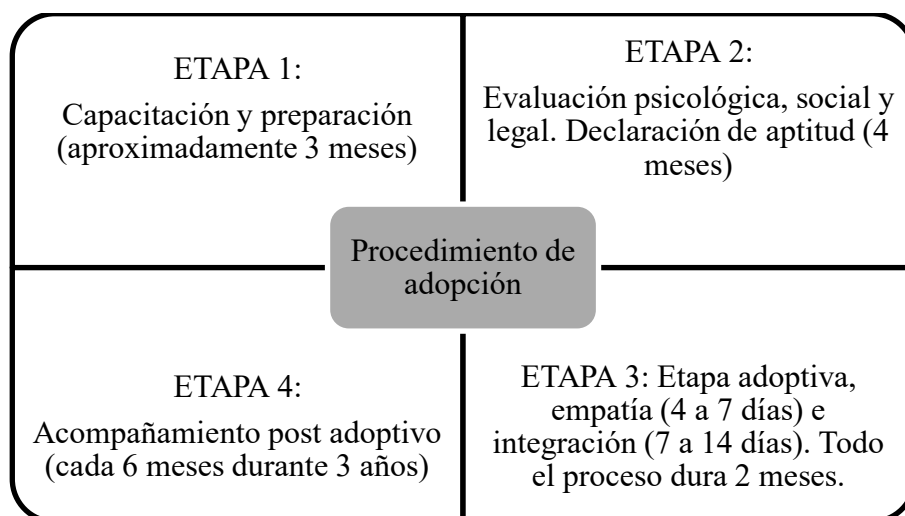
ETAPA 1:
Capacitación y preparación (aproximadamente 3 meses)

ETAPA 2:
Evaluación psicológica, social y legal. Declaración de aptitud (4 meses)

Procedimiento de adopción

ETAPA 4:
Acompañamiento post adoptivo (cada 6 meses durante 3 años)

ETAPA 3: Etapa adoptiva, empatía (4 a 7 días) e integración (7 a 14 días). Todo el proceso dura 2 meses.